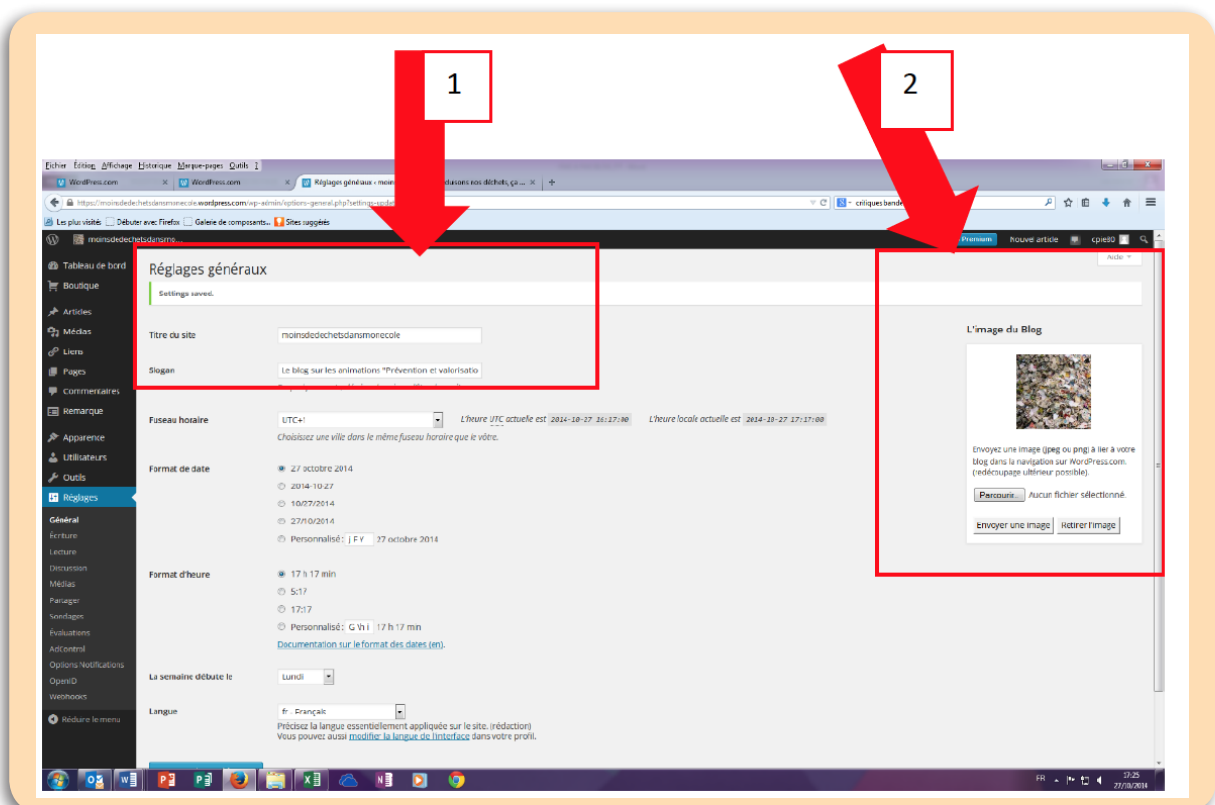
1

2

Fichier Édition Affichage Historique Marque-pages Outils ?

WordPress.com
WordPress.com
Réglages généraux ‹ moins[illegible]duisons nos déchets, ça ...

https://moinsdedechetsdansmonecole.wordpress.com/wp-admin/options-general.php?settings-upda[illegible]

critiques bande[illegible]

Les plus visités
Débuter avec Firefox
Galerie de composants...
Sites suggérés

moinsdedechetsdansme...
Premium
Nouvel article
cpie80

Tableau de bord
Boutique
Articles
Médias
Liens
Pages
Commentaires
Remarque
Apparence
Utilisateurs
Outils
Réglages
Général
Écriture
Lecture
Discussion
Médias
Partager
Sondages
Évaluations
AdControl
Options Notifications
OpenID
Webhooks
Réduire le menu

Aide

Réglages généraux

Settings saved.

Titre du site
moinsdedechetsdansmonecole

Slogan
Le blog sur les animations "Prévention et valorisatio

Fuseau horaire
UTC+1
L'heure UTC actuelle est 2014-10-27 16:17:30
L'heure locale actuelle est 2014-10-27 17:17:30
Choisissez une ville dans le même fuseau horaire que le vôtre.

Format de date
27 octobre 2014
2014-10-27
10/27/2014
27/10/2014
Personnalisé : j F Y 27 octobre 2014

Format d'heure
17 h 17 min
5:17
17:17
Personnalisé : G \h i 17 h 17 min
Documentation sur le format des dates (en).

La semaine débute le
Lundi

Langue
fr - Français
Précisez la langue essentiellement appliquée sur le site. (rédaction)
Vous pouvez aussi modifier la langue de l'interface dans votre profil.

L'image du Blog

Envoyez une image (jpeg ou png) à lier à votre blog dans la navigation sur WordPress.com. (redécoupage ultérieur possible).

Parcourir...
Aucun fichier sélectionné.

Envoyer une image
Retirer l'image

FR
17:25
27/10/2014